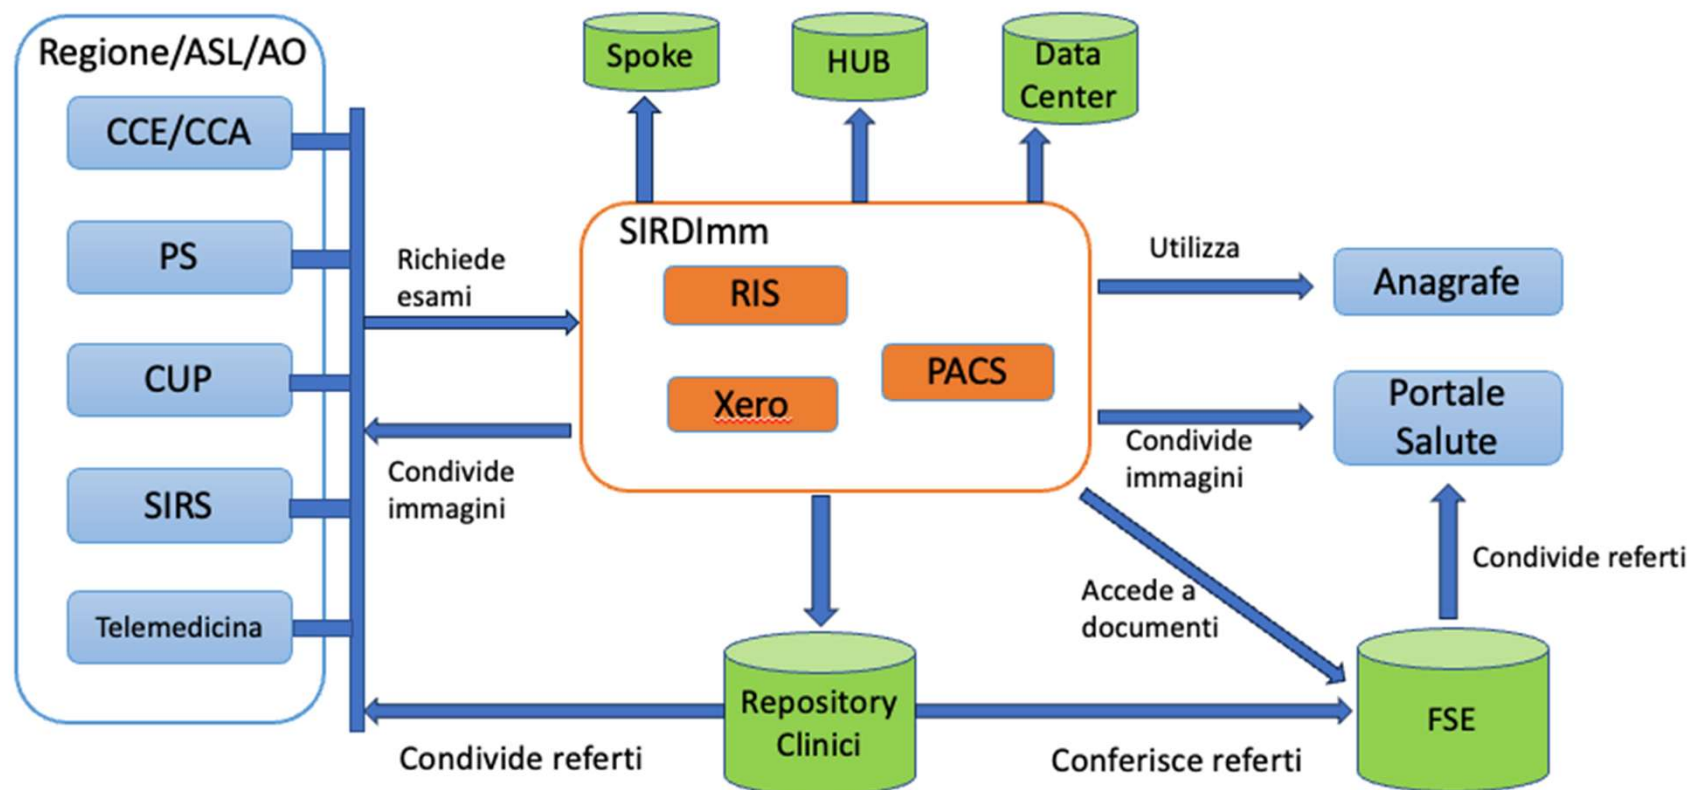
Regione/ASL/AO

CCE/CCA

PS

CUP

SIRS

Telemedicina

Spoke

HUB

Data Center

SIRDImm

RIS

PACS

Xero

Richiede esami

Condivide immagini

Utilizza

Anagrafe

Portale Salute

Condivide immagini

Condivide referti

Accede a documenti

Repository Clinici

FSE

Condivide referti

Conferisce referti